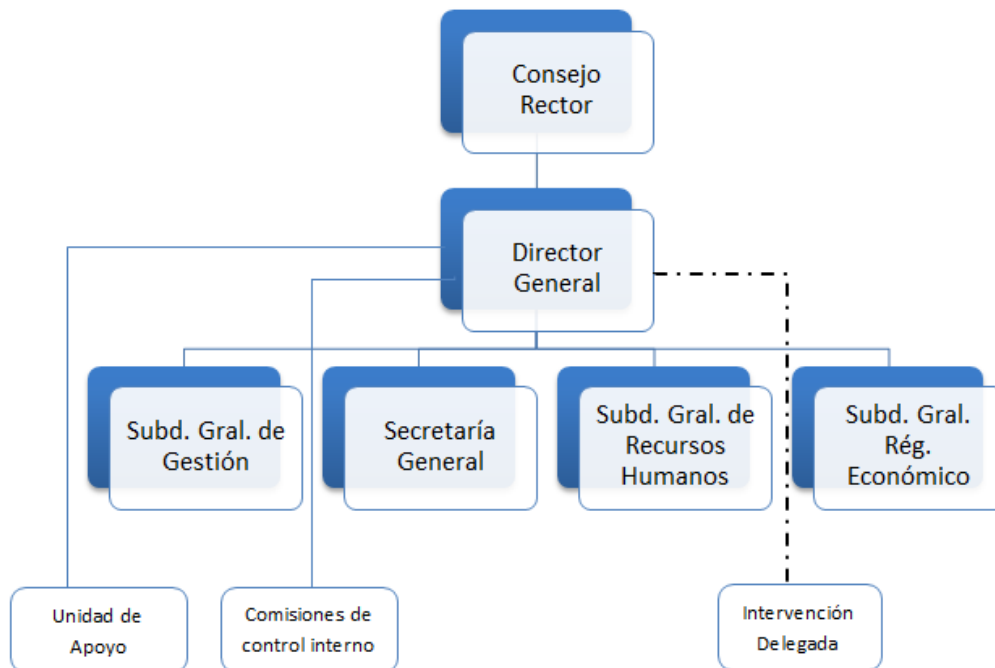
Consejo Rector

Director General

Subd. Gral. de Gestión

Secretaría General

Subd. Gral. de Recursos Humanos

Subd. Gral. Rég. Económico

Unidad de Apoyo

Comisiones de control interno

Intervención Delegada